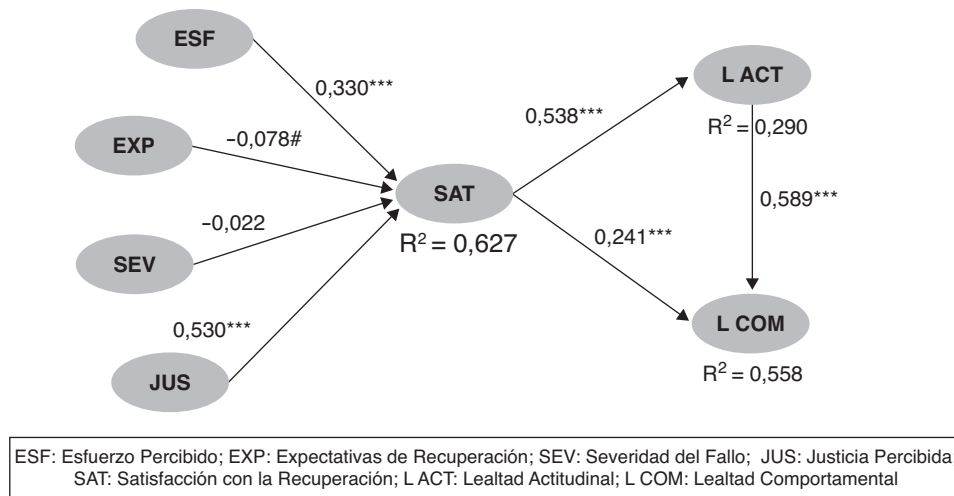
ESF

0,330***

EXP

−0,078#

SEV

−0,022

0,530***

JUS

SAT

$R^2 = 0,627$

0,538***

0,241***

L ACT

$R^2 = 0,290$

0,589***

L COM

$R^2 = 0,558$

ESF: Esfuerzo Percibido; EXP: Expectativas de Recuperación; SEV: Severidad del Fallo; JUS: Justicia Percibida
SAT: Satisfacción con la Recuperación; L ACT: Lealtad Actitudinal; L COM: Lealtad Comportamental